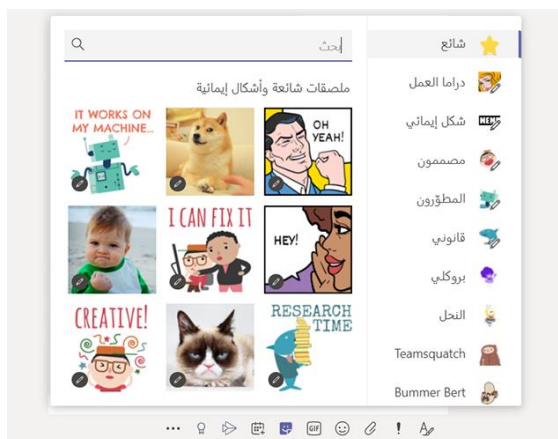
بحث

ملصقات شائعة وأشكال إيمائية

OH YEAH!

IT WORKS ON MY MACHINE...

HEY!

I CAN FIX IT

RESEARCH TIME

CREATIVE!

شائع
دراما العمل
شكل إيمائي
مصممون
المطوّرون
قانوني
بروكلي
النحل
Teamsquatch
Bummer Bert

GIF